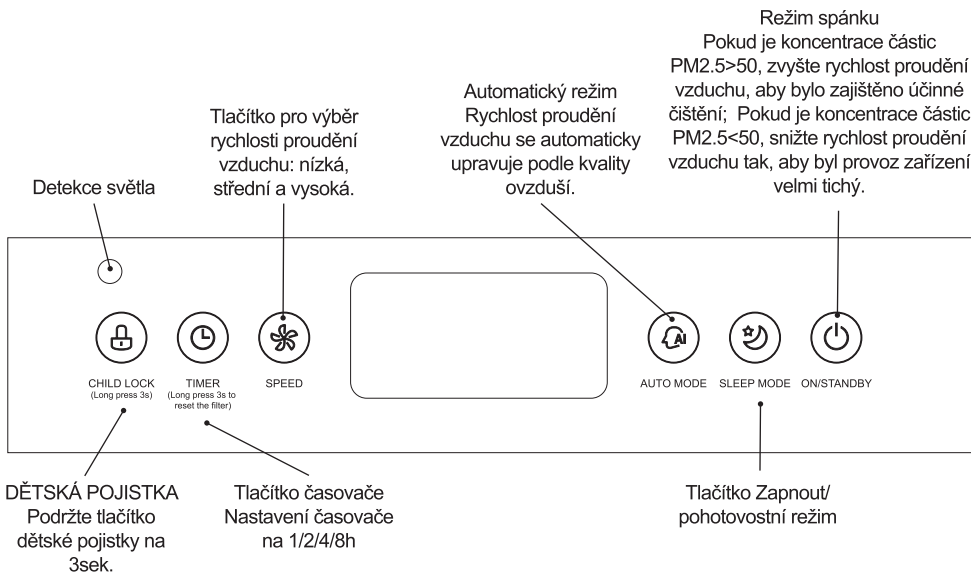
Režim spánku
Pokud je koncentrace částic PM2.5>50, zvyšte rychlost proudění vzduchu, aby bylo zajištěno účinné čištění; Pokud je koncentrace částic PM2.5<50, snižte rychlost proudění vzduchu tak, aby byl provoz zařízení velmi tichý.

Automatický režim
Rychlost proudění vzduchu se automaticky upravuje podle kvality ovzduší.

Tlačítko pro výběr rychlosti proudění vzduchu: nízká, střední a vysoká.

Detekce světla

CHILD LOCK
(Long press 3s)

TIMER
(Long press 3s to reset the filter)

SPEED

AI

AUTO MODE

SLEEP MODE

ON/STANDBY

DĚTSKÁ POJISTKA
Podržte tlačítko dětské pojistky na 3sek.

Tlačítko časovače
Nastavení časovače na 1/2/4/8h

Tlačítko Zapnout/ pohotovostní režim